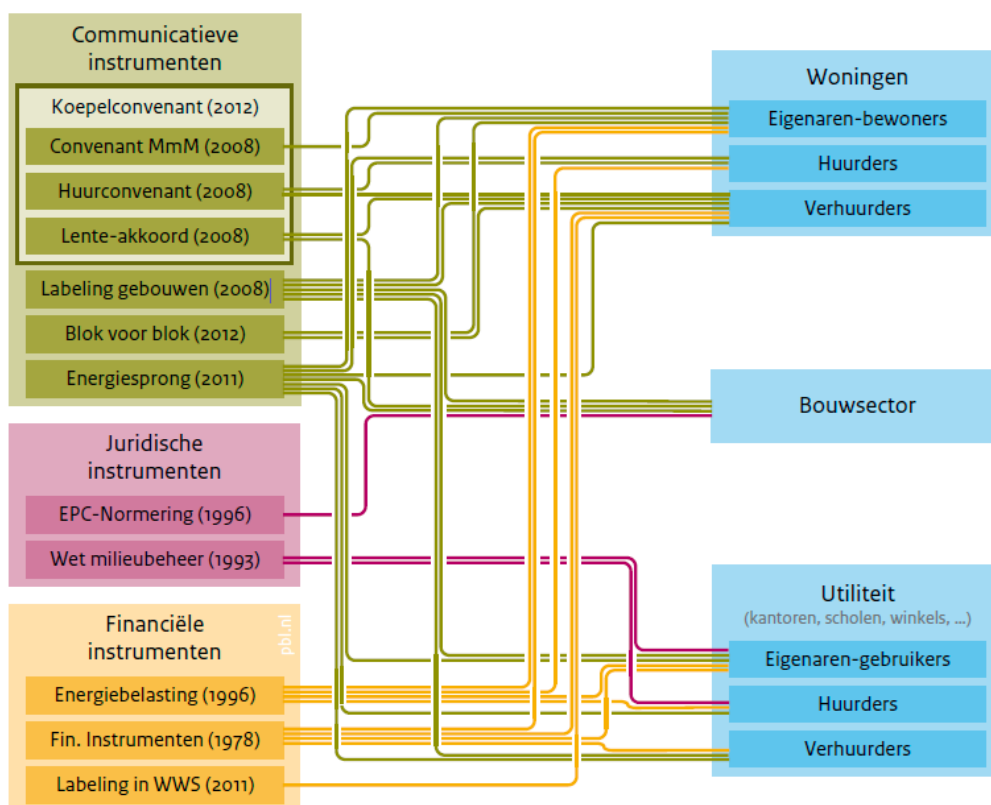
Communicatieve instrumenten

Koepelconvenant (2012)

Convenant MmM (2008)

Huurconvenant (2008)

Lente-akkoord (2008)

Labeling gebouwen (2008)

Blok voor blok (2012)

Energiesprong (2011)

Juridische instrumenten

EPC-Normering (1996)

Wet milieubeheer (1993)

Financiële instrumenten

pbl.nl

Energiebelasting (1996)

Fin. Instrumenten (1978)

Labeling in WWS (2011)

Woningen

Eigenaren-bewoners

Huurders

Verhuurders

Bouwsector

Utiliteit
(kantoren, scholen, winkels, ...)

Eigenaren-gebruikers

Huurders

Verhuurders